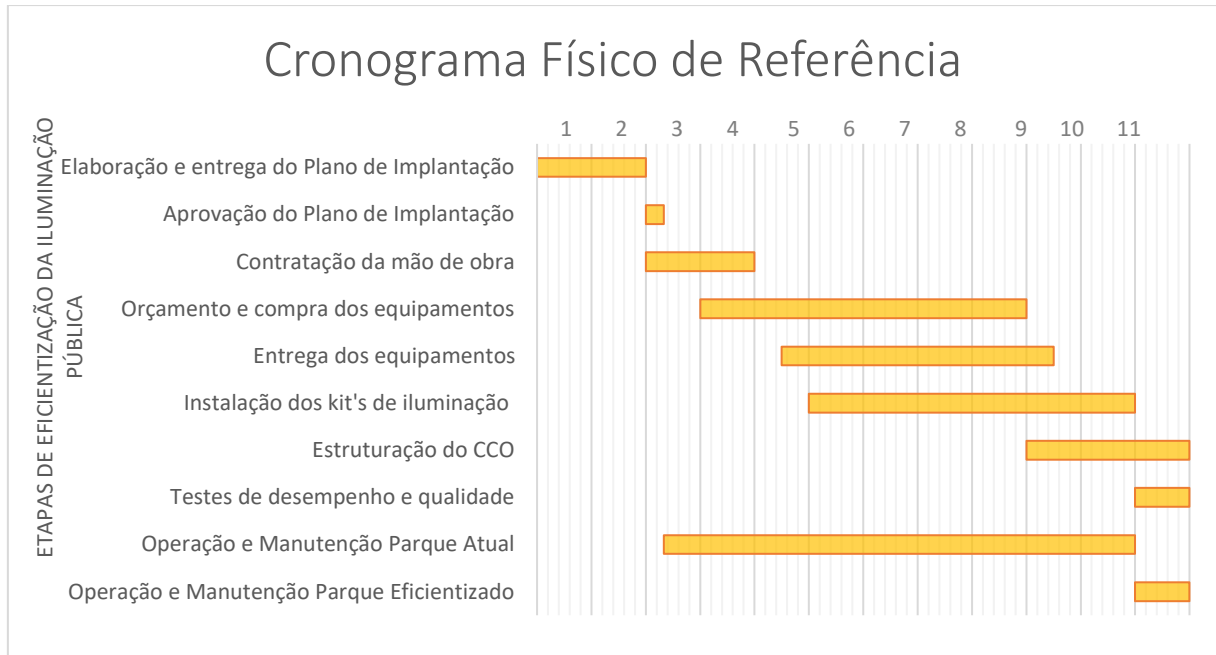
Cronograma Físico de Referência

ETAPAS DE EFICIENTIZAÇÃO DA ILUMINAÇÃO PÚBLICA

1 2 3 4 5 6 7 8 9 10 11

Elaboração e entrega do Plano de Implantação
Aprovação do Plano de Implantação
Contratação da mão de obra
Orçamento e compra dos equipamentos
Entrega dos equipamentos
Instalação dos kit's de iluminação
Estruturação do CCO
Testes de desempenho e qualidade
Operação e Manutenção Parque Atual
Operação e Manutenção Parque Eficientizado